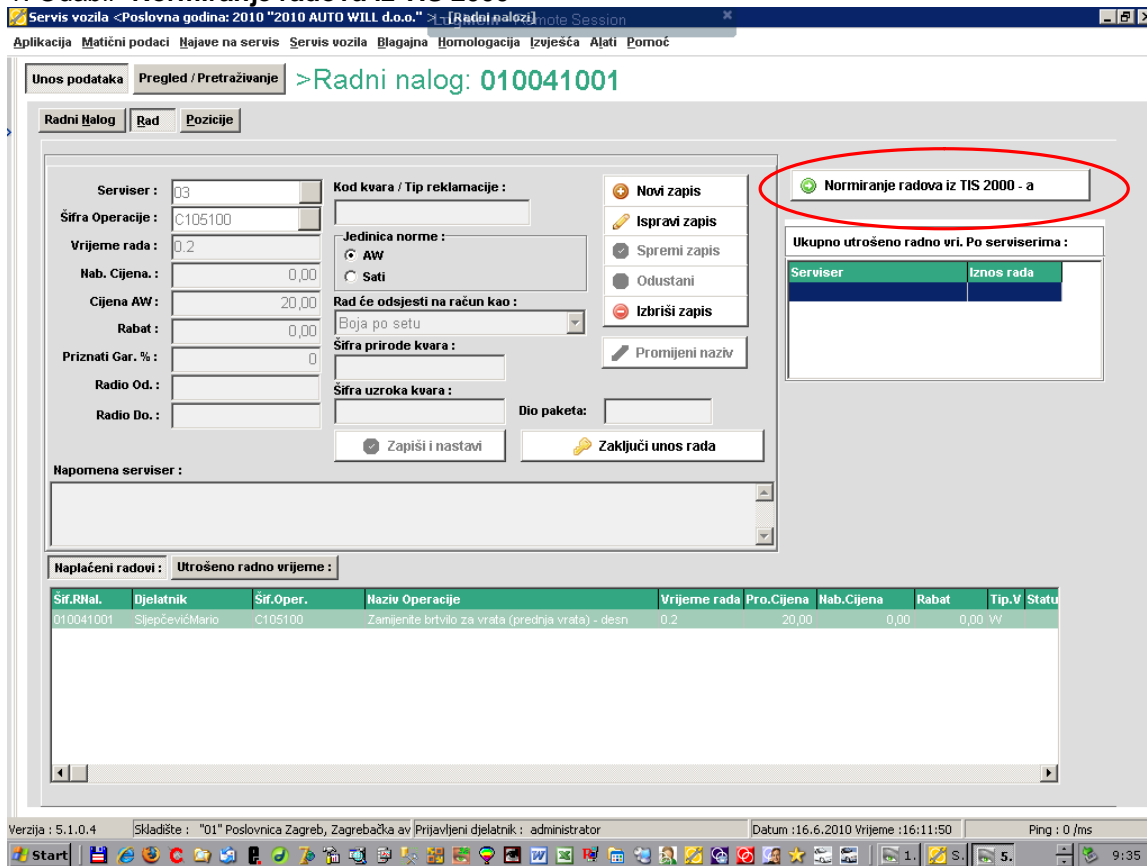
Servis vozila <Poslovna godina: 2010 "2010 AUTO WILL d.o.o."> [Radni nalozi]

Aplikacija Matični podaci Najave na servis Servis vozila Blagajna Homologacija Izvješća Alati Pomoć

Unos podataka | Pregled / Pretraživanje | >Radni nalog: 010041001

Radni Nalog | Rad | Pozicije

Serviser : 03
Šifra Operacije : C105100
Vrijeme rada : 0.2
Nab. Cijena. : 0,00
Cijena AW : 20,00
Rabat : 0,00
Priznati Gar. % : 0
Radio Od. :
Radio Do. :

Kod kvara / Tip reklamacije :
Jedinica norme :
AW
Sati
Rad će odsjesti na račun kao :
Boja po setu
Šifra prirode kvara :
Šifra uzroka kvara :
Dio paketa:

Novi zapis
Ispravi zapis
Spremi zapis
Odustani
Izbriši zapis
Promijeni naziv

Zapiši i nastavi
Zaključi unos rada

Napomena serviser :

Normiranje radova iz TIS 2000 - a

Ukupno utrošeno radno vri. Po serviserima :

| Serviser | Iznos rada |
|---|---|
| | |

Naplaćeni radovi : | Utrošeno radno vrijeme :

| Šif.RNal. | Djelatnik | Šif.Oper. | Naziv Operacije | Vrijeme rada | Pro.Cijena | Nab.Cijena | Rabat | Tip.V | Statu |
|---|---|---|---|---|---|---|---|---|---|
| 010041001 | SljepčevićMario | C105100 | Zamijenite brtvilo za vrata (prednja vrata) - desn | 0.2 | 20,00 | 0,00 | 0,00 | W | |

Verzija : 5.1.0.4 | Skladište : "01" Poslovnica Zagreb, Zagrebačka av | Prijavljeni djelatnik : administrator | Datum :16.6.2010 Vrijeme :16:11:50 | Ping : 0 /ms

Start | 1. | S. | 5. | 9:35